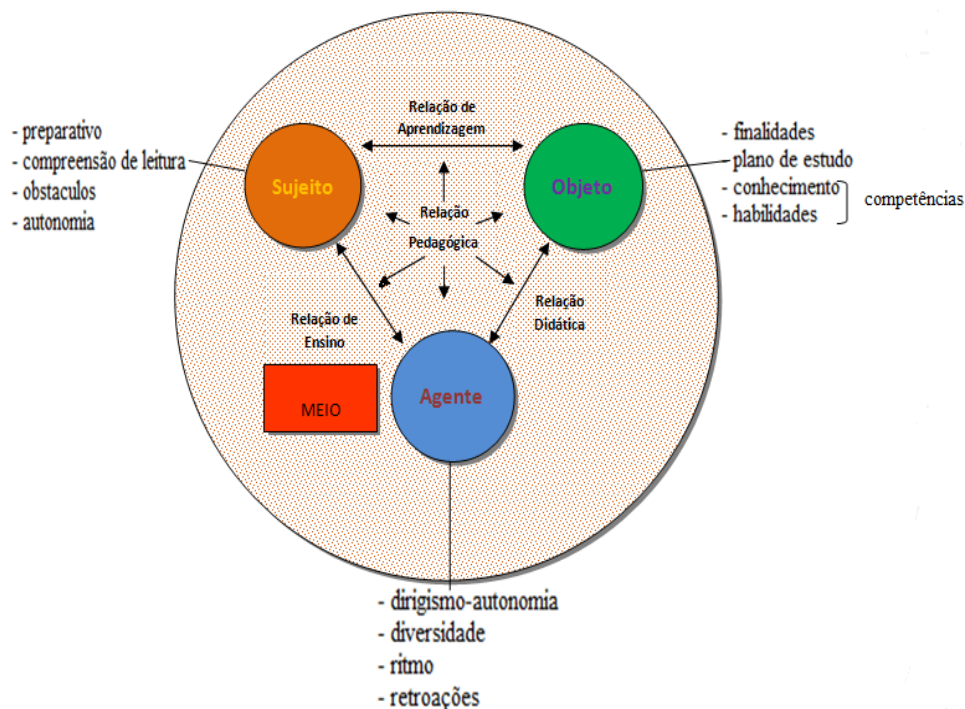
- preparativo
- compreensão de leitura
- obstaculos
- autonomia

Relação de Aprendizagem

Sujeito

Objeto

- finalidades
- plano de estudo
- conhecimento
- habilidades

competências

Relação Pedagógica

Relação de Ensino

Relação Didática

MEIO

Agente

- dirigismo-autonomia
- diversidade
- ritmo
- retroações